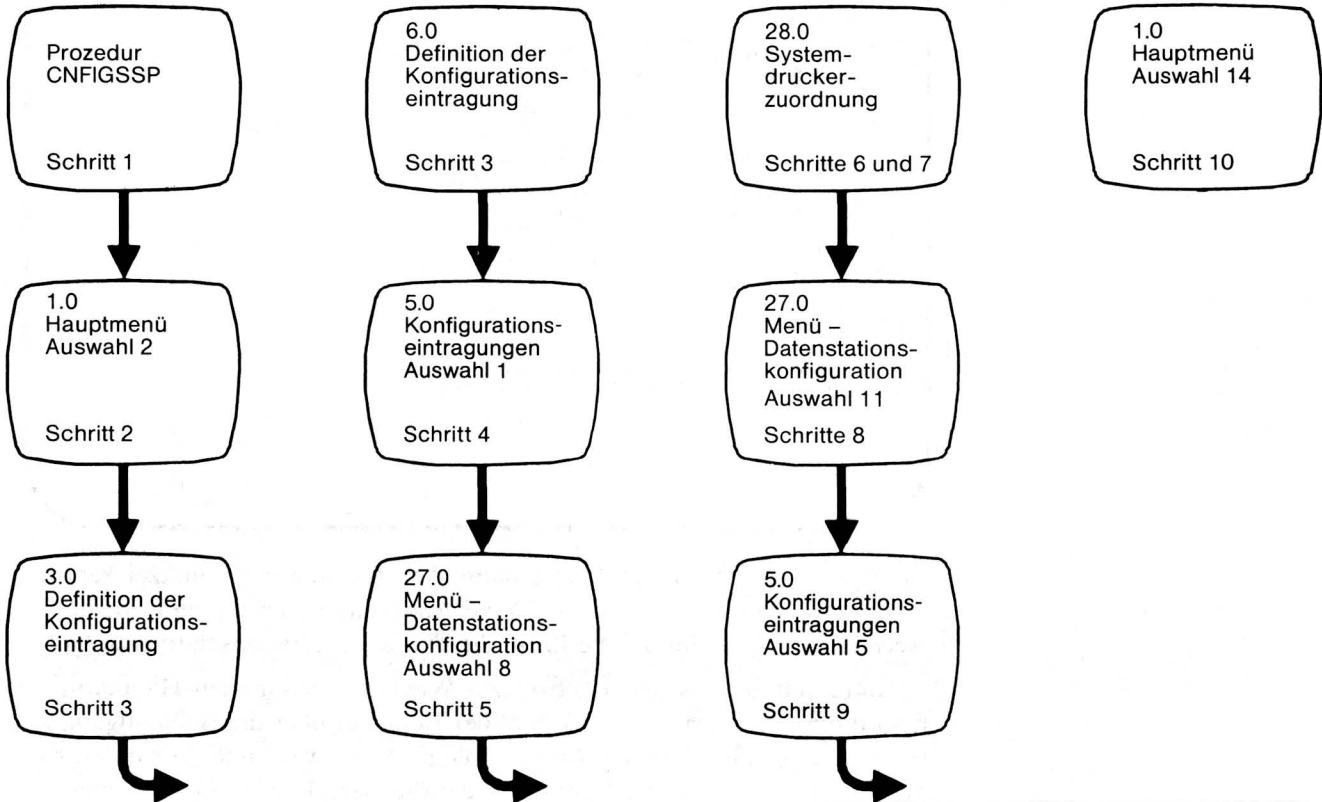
Prozedur CNFIGSSP

Schritt 1

1.0
Hauptmenü
Auswahl 2

Schritt 2

3.0
Definition der Konfigurationseintragung

Schritt 3

6.0
Definition der Konfigurationseintragung

Schritt 3

5.0
Konfigurationseintragungen
Auswahl 1

Schritt 4

27.0
Menü – Datenstationskonfiguration
Auswahl 8

Schritt 5

28.0
Systemdruckerzuordnung

Schritte 6 und 7

27.0
Menü – Datenstationskonfiguration
Auswahl 11

Schritte 8

5.0
Konfigurationseintragungen
Auswahl 5

Schritt 9

1.0
Hauptmenü
Auswahl 14

Schritt 10